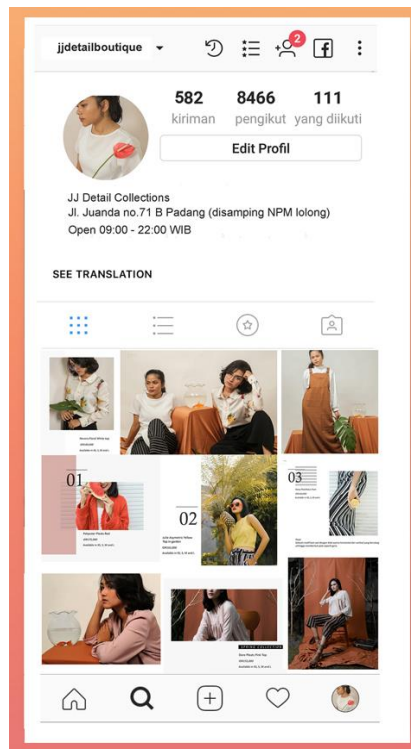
jjdetailboutique

2

582 kiriman
8466 pengikut
111 yang diikuti

Edit Profil

JJ Detail Collections
Jl. Juanda no.71 B Padang (disamping NPM lolong)
Open 09:00 - 22:00 WIB

SEE TRANSLATION

01

02

03